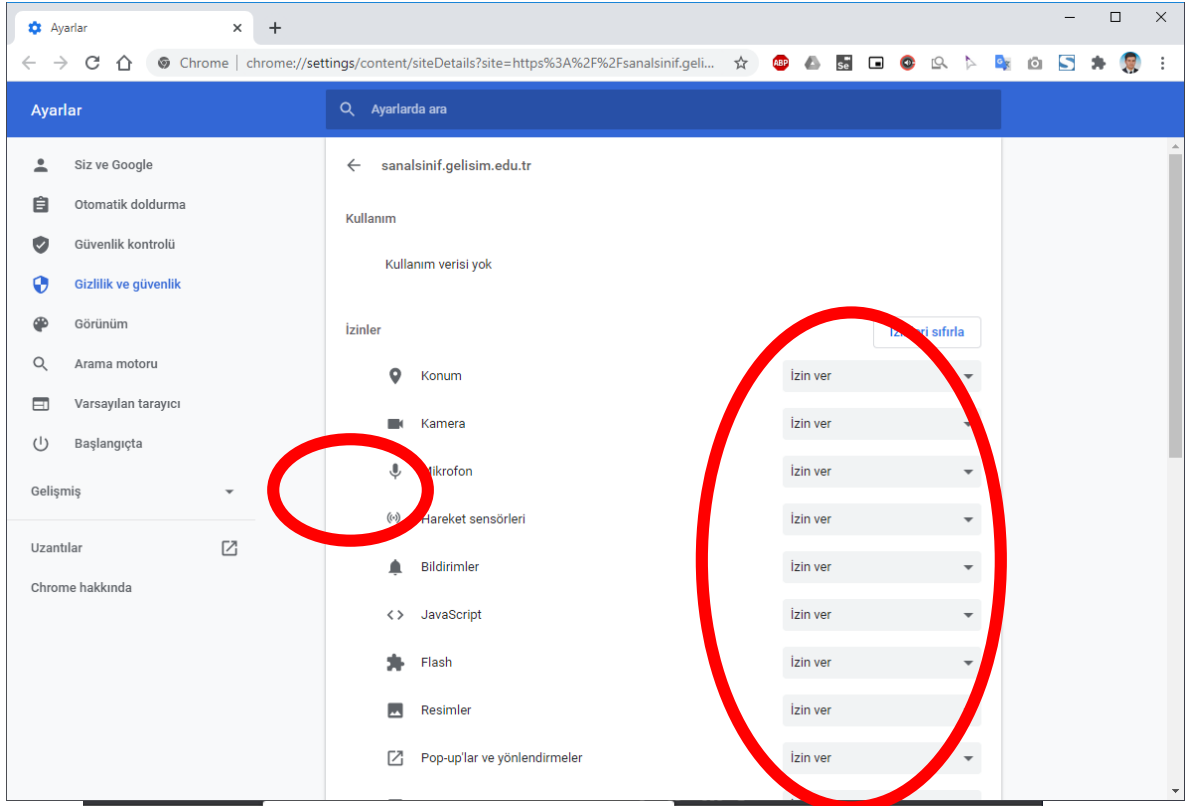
Ayarlar ×
+

Chrome | chrome://settings/content/siteDetails?site=https%3A%2F%2Fsanalsinif.geli...

Ayarlar
Ayarlarda ara

Siz ve Google
Otomatik doldurma
Güvenlik kontrolü
Gizlilik ve güvenlik
Görünüm
Arama motoru
Varsayılan tarayıcı
Başlangıçta
Gelişmiş
Uzantılar
Chrome hakkında

sanalsinif.gelisim.edu.tr

Kullanım

Kullanım verisi yok

İzinler
İz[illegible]ri sıfırla

| | |
|---|---|
| Konum | İzin ver |
| Kamera | İzin ver |
| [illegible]ikrofon | İzin ver |
| Hareket sensörleri | İzin ver |
| Bildirimler | İzin ver |
| JavaScript | İzin ver |
| Flash | İzin ver |
| Resimler | İzin ver |
| Pop-up'lar ve yönlendirmeler | İzin ver |